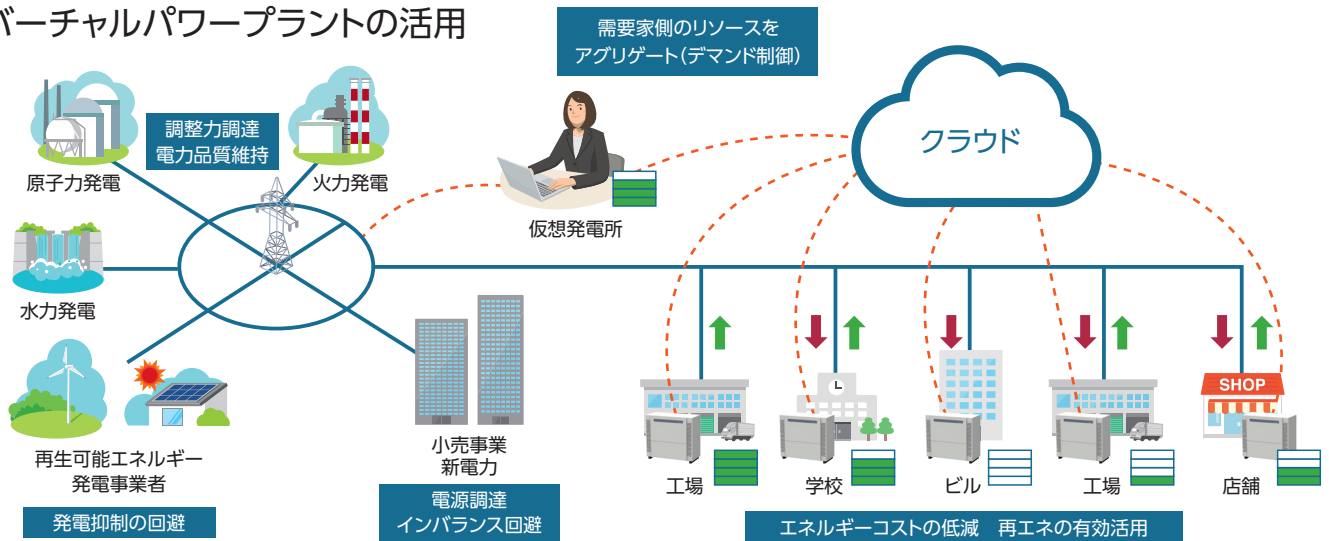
バーチャルパワープラントの活用

需要家側のリソースをアグリゲート(デマンド制御)

調整力調達
電力品質維持

原子力発電

火力発電

クラウド

仮想発電所

水力発電

再生可能エネルギー発電事業者

発電抑制の回避

小売事業
新電力

電源調達
インバランス回避

SHOP

工場

学校

ビル

工場

店舗

エネルギーコストの低減　再エネの有効活用